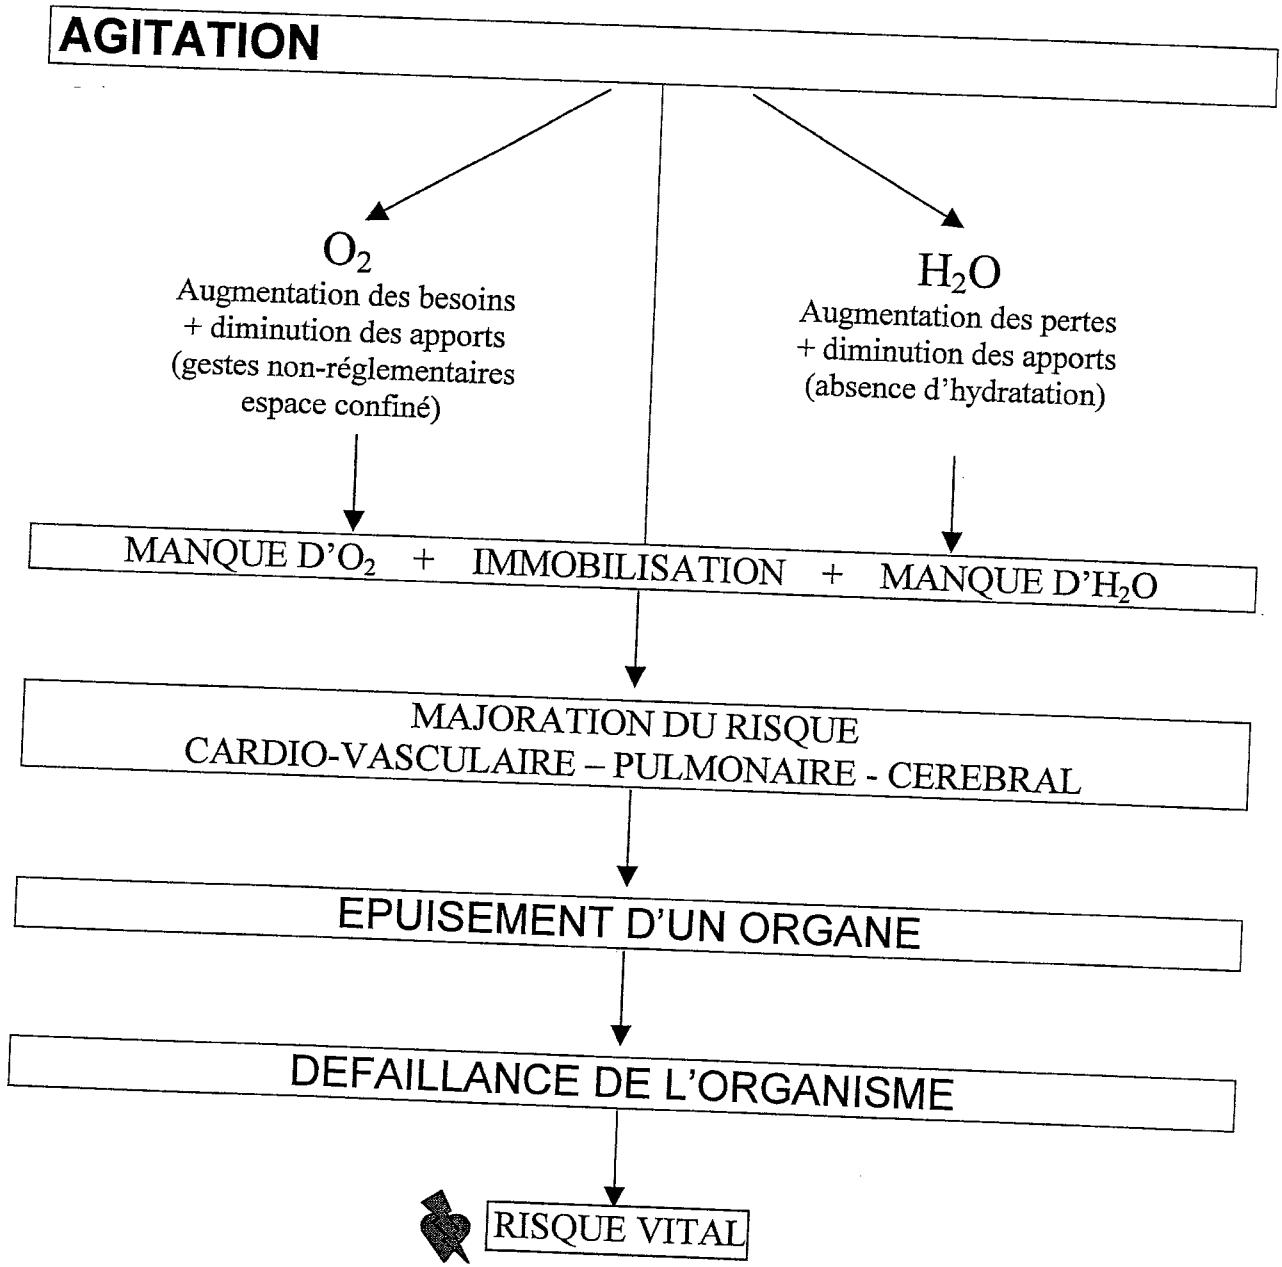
AGITATION

$O_2$
Augmentation des besoins
+ diminution des apports
(gestes non-réglementaires
espace confiné)

$H_2O$
Augmentation des pertes
+ diminution des apports
(absence d'hydratation)

MANQUE D'$O_2$ + IMMOBILISATION + MANQUE D'$H_2O$

MAJORATION DU RISQUE
CARDIO-VASCULAIRE – PULMONAIRE - CEREBRAL

EPUISEMENT D'UN ORGANE

DEFAILLANCE DE L'ORGANISME

RISQUE VITAL